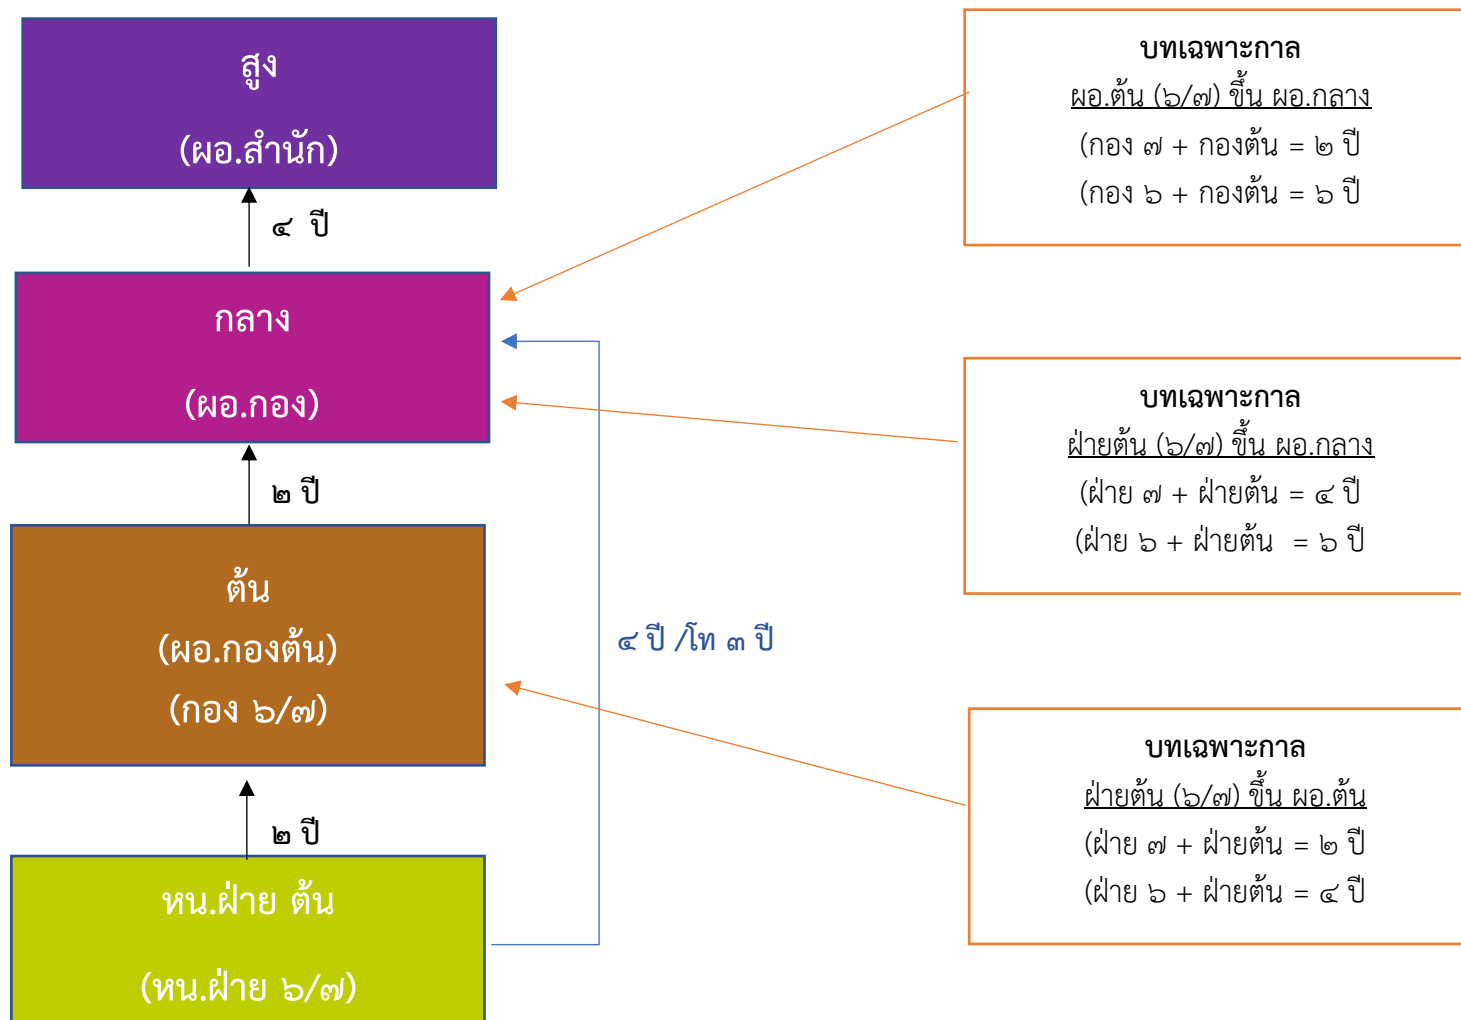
สูง
(ผอ.สำนัก)

๔ ปี

กลาง
(ผอ.กอง)

๒ ปี

ต้น
(ผอ.กองต้น)
(กอง ๖/๗)

๒ ปี

หน.ฝ่าย ต้น
(หน.ฝ่าย ๖/๗)

๔ ปี /โท ๓ ปี

บทเฉพาะกาล
ผอ.ต้น (๖/๗) ขึ้น ผอ.กลาง
(กอง ๗ + กองต้น = ๒ ปี
(กอง ๖ + กองต้น = ๖ ปี

บทเฉพาะกาล
ฝ่ายต้น (๖/๗) ขึ้น ผอ.กลาง
(ฝ่าย ๗ + ฝ่ายต้น = ๔ ปี
(ฝ่าย ๖ + ฝ่ายต้น = ๖ ปี

บทเฉพาะกาล
ฝ่ายต้น (๖/๗) ขึ้น ผอ.ต้น
(ฝ่าย ๗ + ฝ่ายต้น = ๒ ปี
(ฝ่าย ๖ + ฝ่ายต้น = ๔ ปี